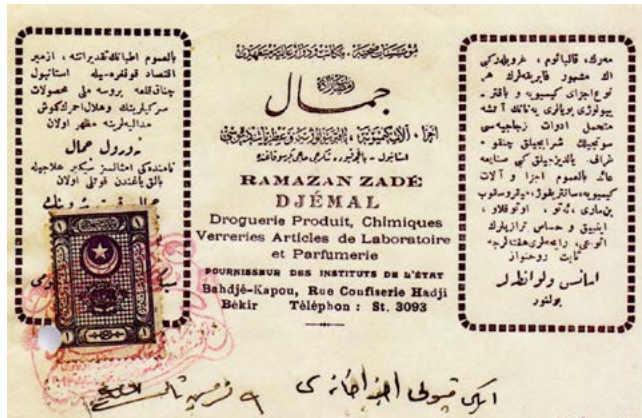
بالعموم اطبانك تقديراتنه، ازمير اقتصاد قونغره‌سيله استانبول چناققلعه بروسه ملى محصولات سركيلرينك وهلال احمرلكوش مداليه‌لرينه مظهر اولان
«دورول جمال»
نامنده‌كى اعتيالر تركيب علاجيه بالتجربه قاعده ترقى اولان
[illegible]

موسسات صحيه، مكتب و دار العلم‌لره مخصوص
رمضان زاده
جمال
اجزاى الاتيكيه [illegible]
استانبول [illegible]

RAMAZAN ZADÉ
DJÉMAL
Droguerie Produit, Chimiques
Verreries Articles de Laboratoire
et Parfumerie
FOURNISSEUR DES INSTITUTS DE L'ÉTAT
Bahdjé-Kapou, Rue Confiserie Hadji Békir Téléphon : St. 3093

معرك، قالبالوم، غروبلرديكى الك مشهور فابريقه‌لرك هر نوع اجزاى كيمويه و باقتريولوژى بوياى به نافله آلته متحمل ادوات زجاجيه‌سى سوبجيك شراب‌بيكى جنتو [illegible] خراق يانگينى كبى مستحضرات عالى بالعموم اجزا و آلات كيمويه، ساتلرپلوط، بيدروسلوپ بن مارى، ترمو، اوتوقلاو، ايليق و حساس ترازولك الوانى، رابعه‌لرىه‌كنده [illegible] ثابت رونهواز

اماتس ولواتطارى بولونور

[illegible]

ايكى تموزلى اجزاخانه‌سى